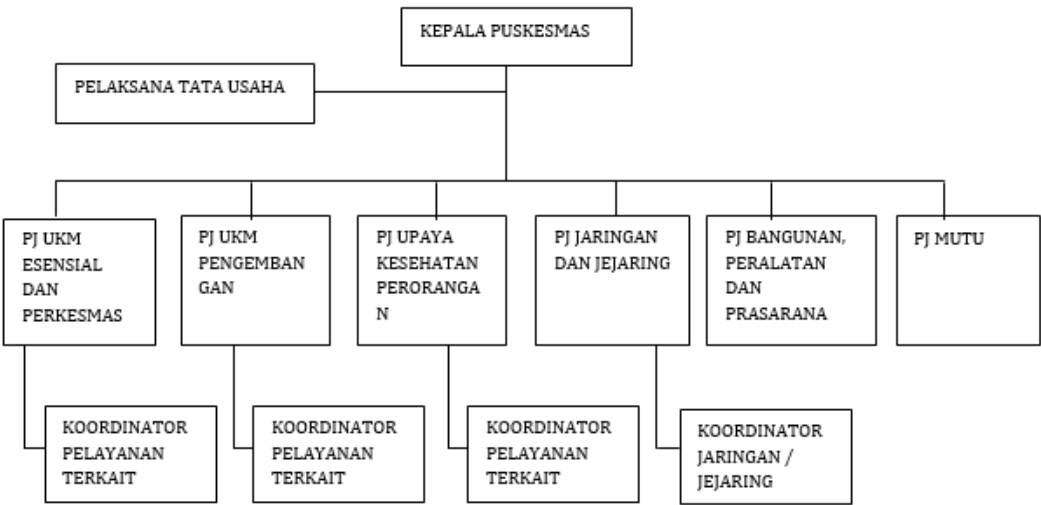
KEPALA PUSKESMAS

PELAKSANA TATA USAHA

PJ UKM ESENSIAL DAN PERKESMAS

PJ UKM PENGEMBANGAN

PJ UPAYA KESEHATAN PERORANGAN

PJ JARINGAN DAN JEJARING

PJ BANGUNAN, PERALATAN DAN PRASARANA

PJ MUTU

KOORDINATOR PELAYANAN TERKAIT

KOORDINATOR PELAYANAN TERKAIT

KOORDINATOR PELAYANAN TERKAIT

KOORDINATOR JARINGAN / JEJARING